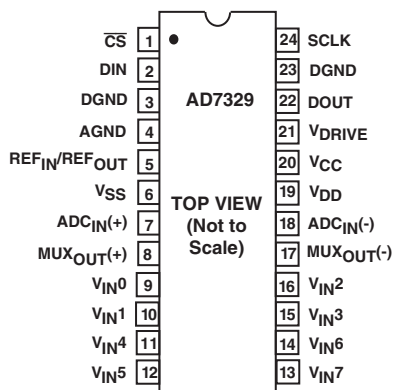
$\overline{CS}$ 1
DIN 2
DGND 3
AGND 4
$REF_{IN}/REF_{OUT}$ 5
$V_{SS}$ 6
$ADC_{IN}(+)$ 7
$MUX_{OUT}(+)$ 8
$V_{IN}0$ 9
$V_{IN}1$ 10
$V_{IN}4$ 11
$V_{IN}5$ 12

AD7329

TOP VIEW (Not to Scale)

24 SCLK
23 DGND
22 DOUT
21 $V_{DRIVE}$
20 $V_{CC}$
19 $V_{DD}$
18 $ADC_{IN}(-)$
17 $MUX_{OUT}(-)$
16 $V_{IN}2$
15 $V_{IN}3$
14 $V_{IN}6$
13 $V_{IN}7$